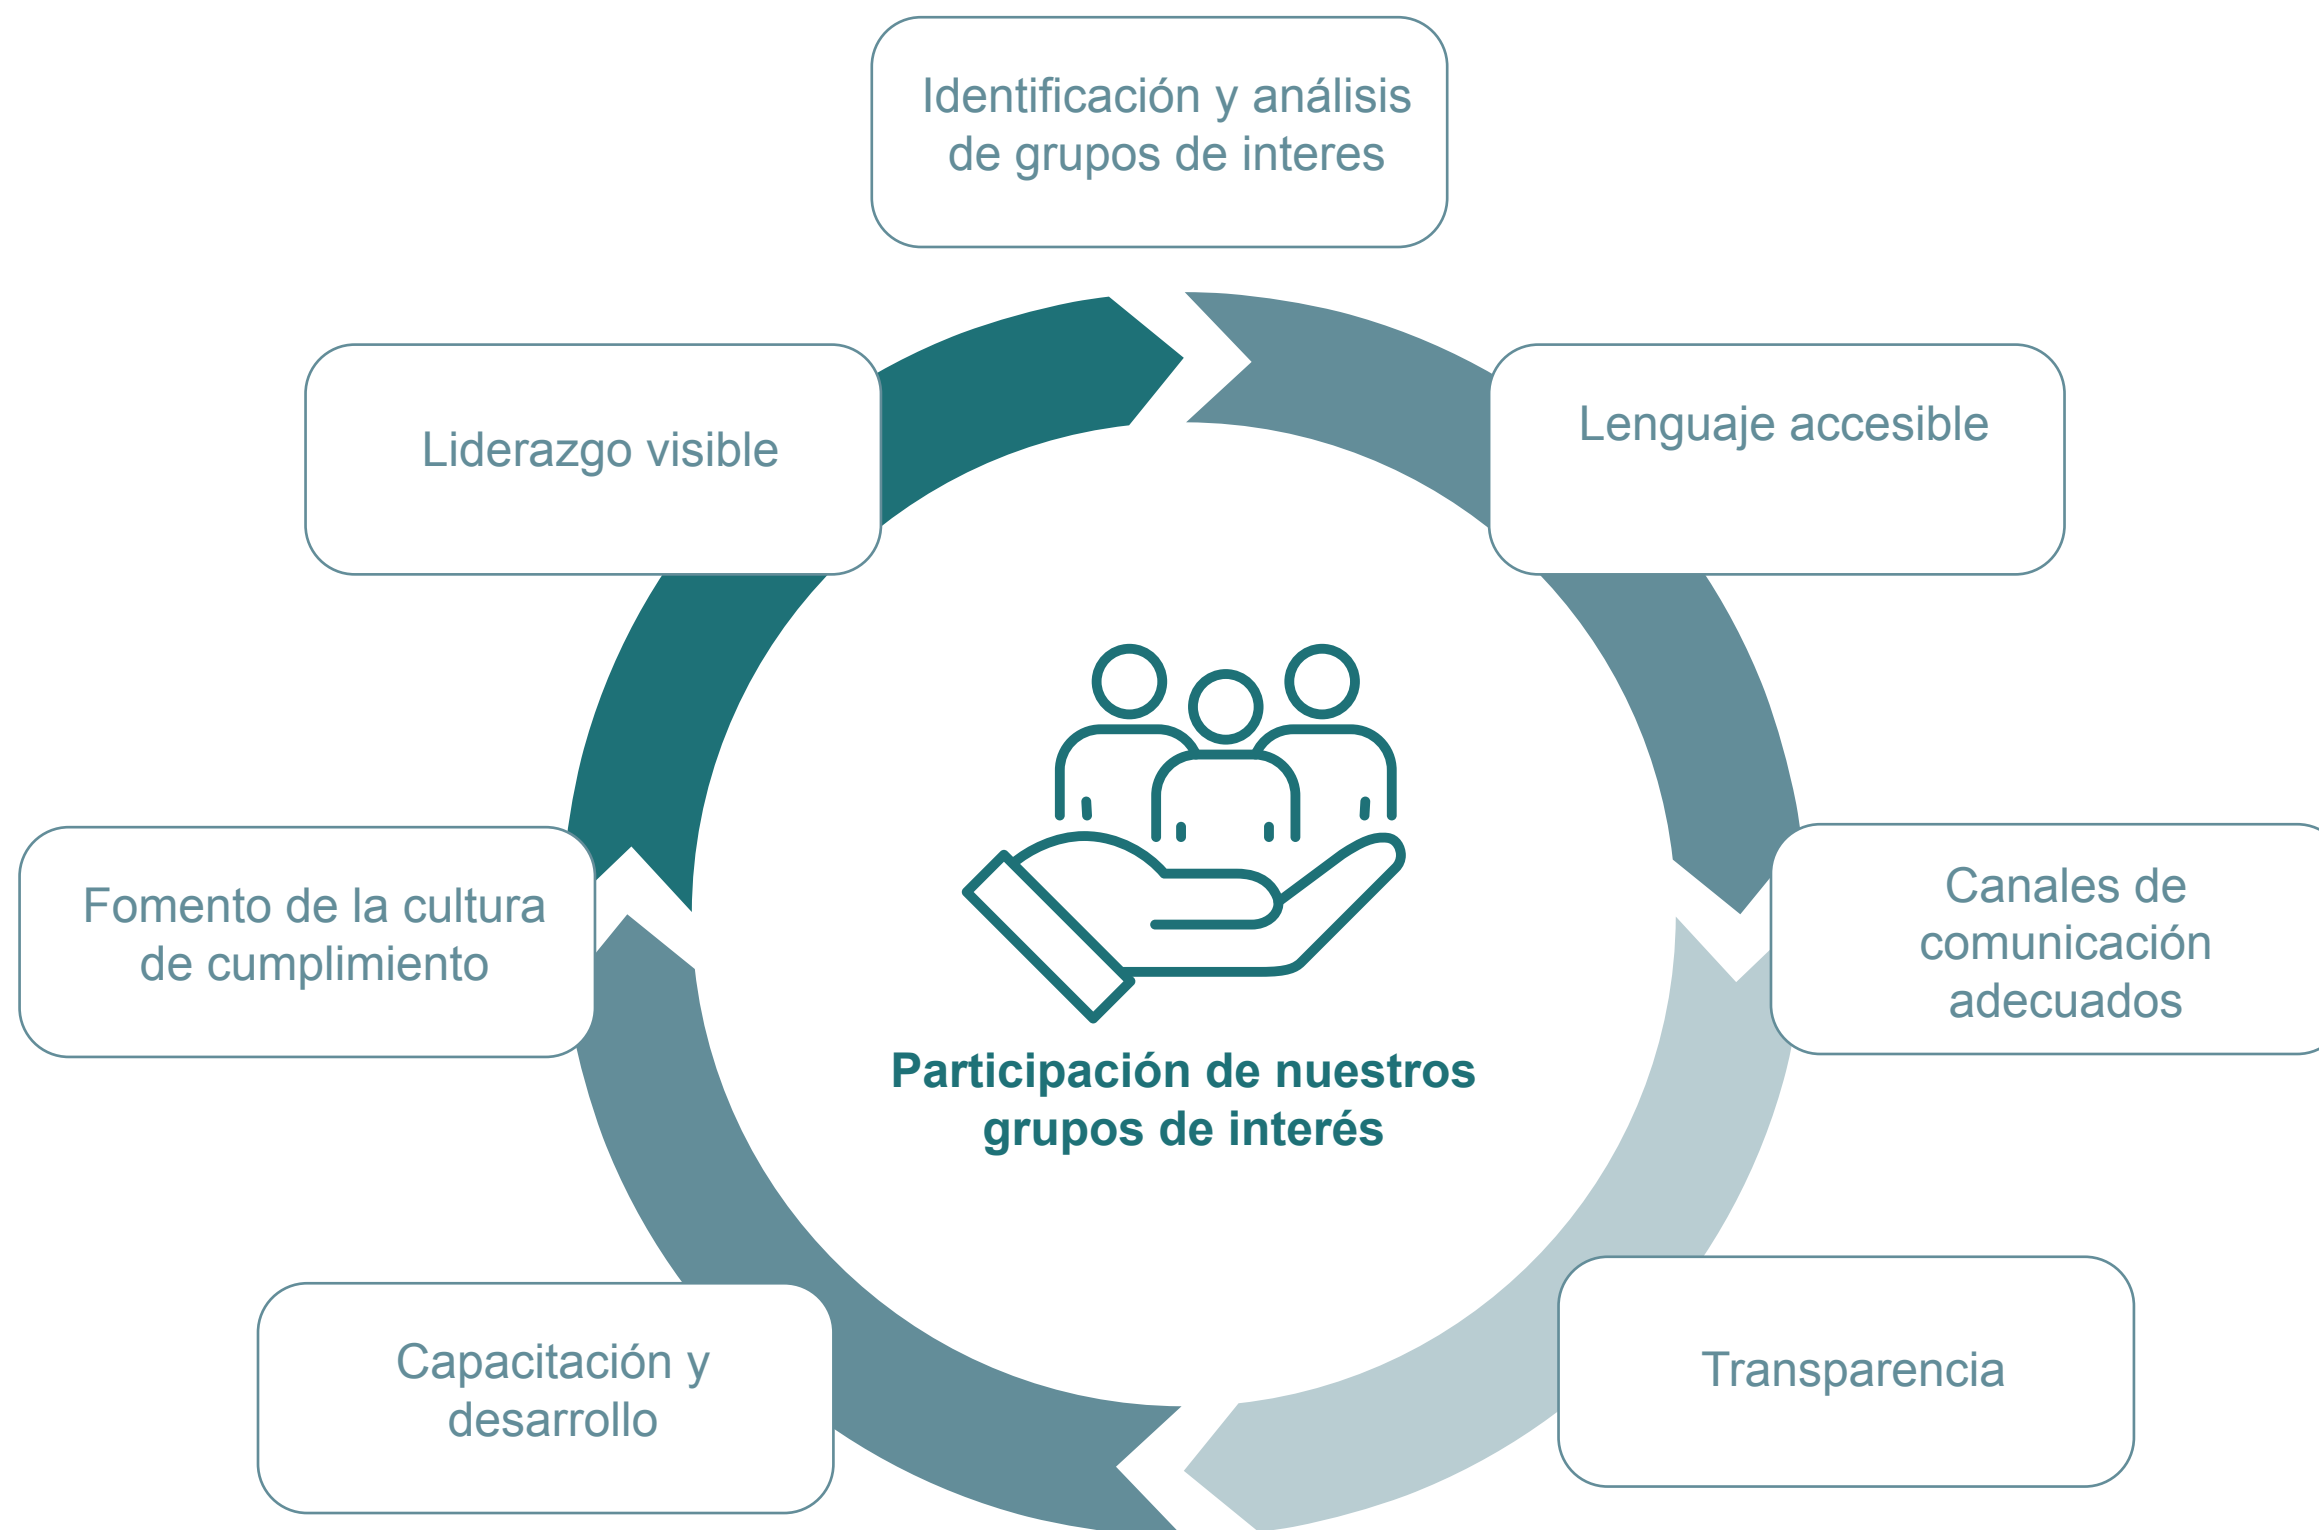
Identificación y análisis de grupos de interes

Lenguaje accesible

Canales de comunicación adecuados

Transparencia

Capacitación y desarrollo

Fomento de la cultura de cumplimiento

Liderazgo visible

Participación de nuestros grupos de interés